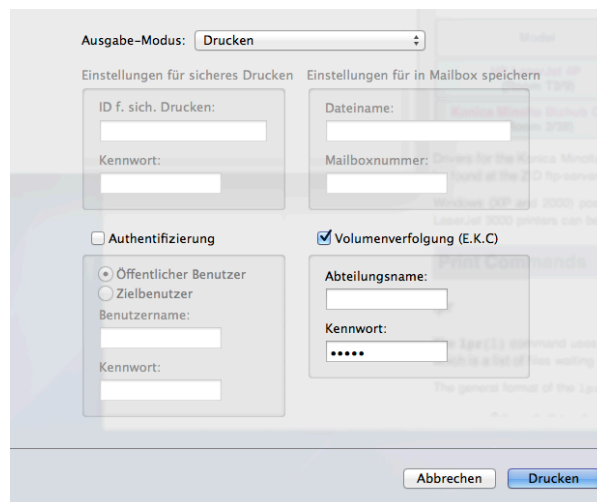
Ausgabe-Modus: Drucken

Einstellungen für sicheres Drucken

ID f. sich. Drucken:

Kennwort:

Einstellungen für in Mailbox speichern

Dateiname:

Mailboxnummer:

Authentifizierung

Öffentlicher Benutzer

Zielbenutzer

Benutzername:

Kennwort:

Volumenverfolgung (E.K.C)

Abteilungsname:

Kennwort:

•••••

Abbrechen

Drucken